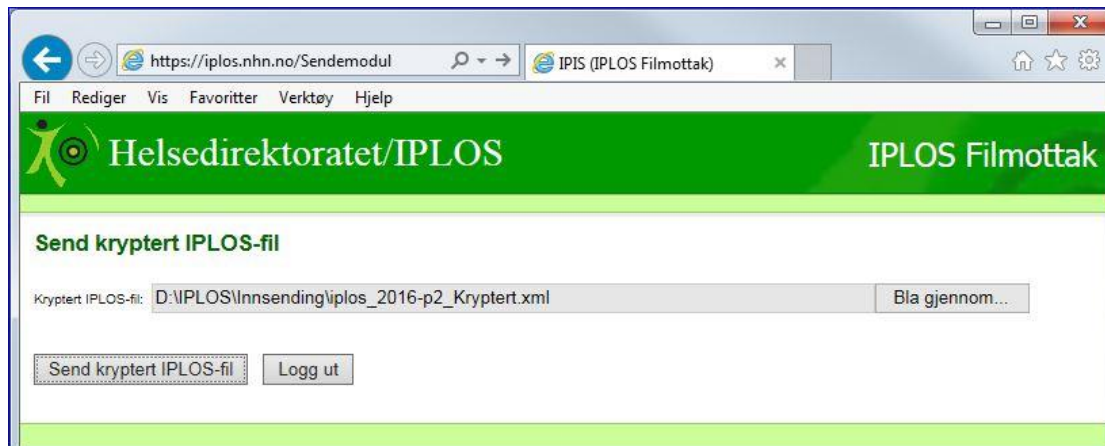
https://iplos.nhn.no/Sendemodul

IPIS (IPLOS Filmottak)

Fil Rediger Vis Favoritter Verktøy Hjelp

Helsedirektoratet/IPLOS

IPLOS Filmottak

Send kryptert IPLOS-fil

Kryptert IPLOS-fil: D:\IPLOS\Innsending\iplos_2016-p2_Kryptert.xml

Bla gjennom...

Send kryptert IPLOS-fil

Logg ut